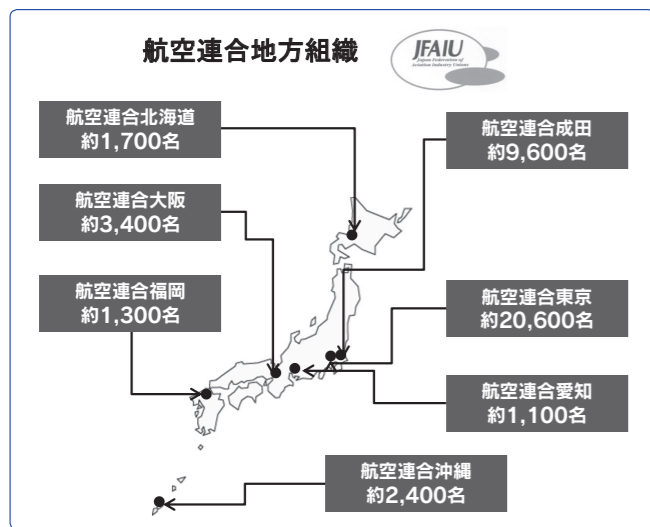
航空連合地方組織

JFAIU
Japan Federation of Aviation Industry Unions

航空連合北海道
約1,700名

航空連合成田
約9,600名

航空連合大阪
約3,400名

航空連合福岡
約1,300名

航空連合東京
約20,600名

航空連合愛知
約1,100名

航空連合沖縄
約2,400名